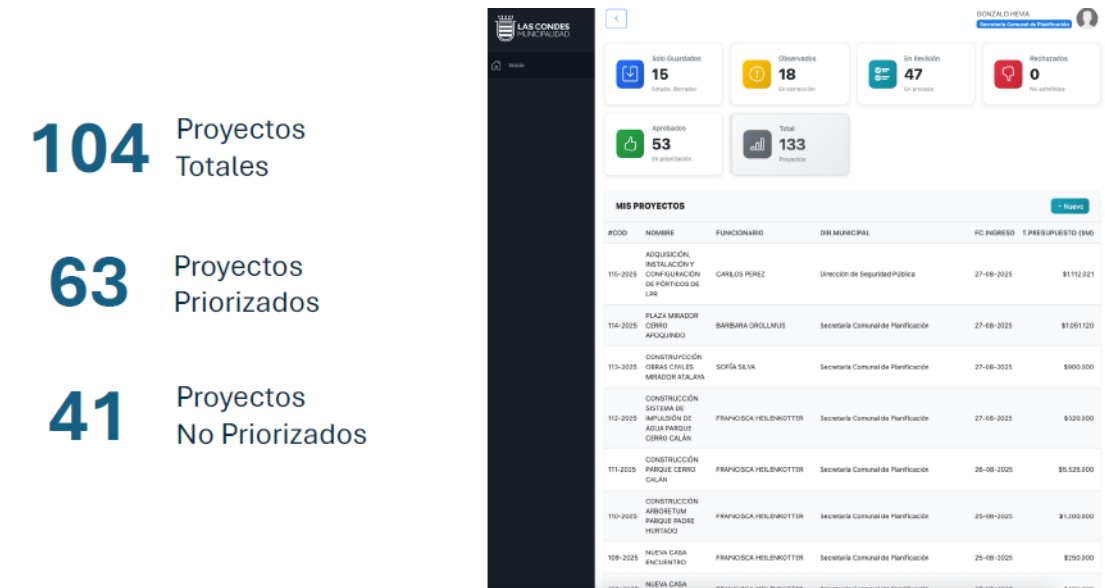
104 Proyectos Totales

63 Proyectos Priorizados

41 Proyectos No Priorizados

LAS CONDES MUNICIPALIDAD

Inicio

<

GONZALO HEVIA
Secretaría Comunal de Planificación

Solo Guardados
15
Estado: Borrador

Observados
18
En corrección

En Revisión
47
En proceso

Rechazados
0
No admitidos

Aprobados
53
En priorización

Total
133
Proyectos

MIS PROYECTOS

+ Nuevo

| #COD | NOMBRE | FUNCIONARIO | DIR.MUNICIPAL | FC.INGRESO | T.PRESUPUESTO ($M) |
|---|---|---|---|---|---|
| 115-2025 | ADQUISICIÓN, INSTALACIÓN Y CONFIGURACIÓN DE PÓRTICOS DE LPR | CARLOS PEREZ | Dirección de Seguridad Pública | 27-08-2025 | $1.112.021 |
| 114-2025 | PLAZA MIRADOR CERRO APOQUINDO | BARBARA GROLLMUS | Secretaría Comunal de Planificación | 27-08-2025 | $1.051.120 |
| 113-2025 | CONSTRUCCIÓN OBRAS CIVILES MIRADOR ATALAYA | SOFÍA SILVA | Secretaría Comunal de Planificación | 27-08-2025 | $900.000 |
| 112-2025 | CONSTRUCCIÓN SISTEMA DE IMPULSIÓN DE AGUA PARQUE CERRO CALÁN | FRANCISCA HEILENKOTTER | Secretaría Comunal de Planificación | 27-08-2025 | $320.000 |
| 111-2025 | CONSTRUCCIÓN PARQUE CERRO CALÁN | FRANCISCA HEILENKOTTER | Secretaría Comunal de Planificación | 26-08-2025 | $5.525.000 |
| 110-2025 | CONSTRUCCIÓN ARBORETUM PARQUE PADRE HURTADO | FRANCISCA HEILENKOTTER | Secretaría Comunal de Planificación | 25-08-2025 | $1.200.000 |
| 109-2025 | NUEVA CASA ENCUENTRO | FRANCISCA HEILENKOTTER | Secretaría Comunal de Planificación | 25-08-2025 | $250.000 |
| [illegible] | NUEVA CASA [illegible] | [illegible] | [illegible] | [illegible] | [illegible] |